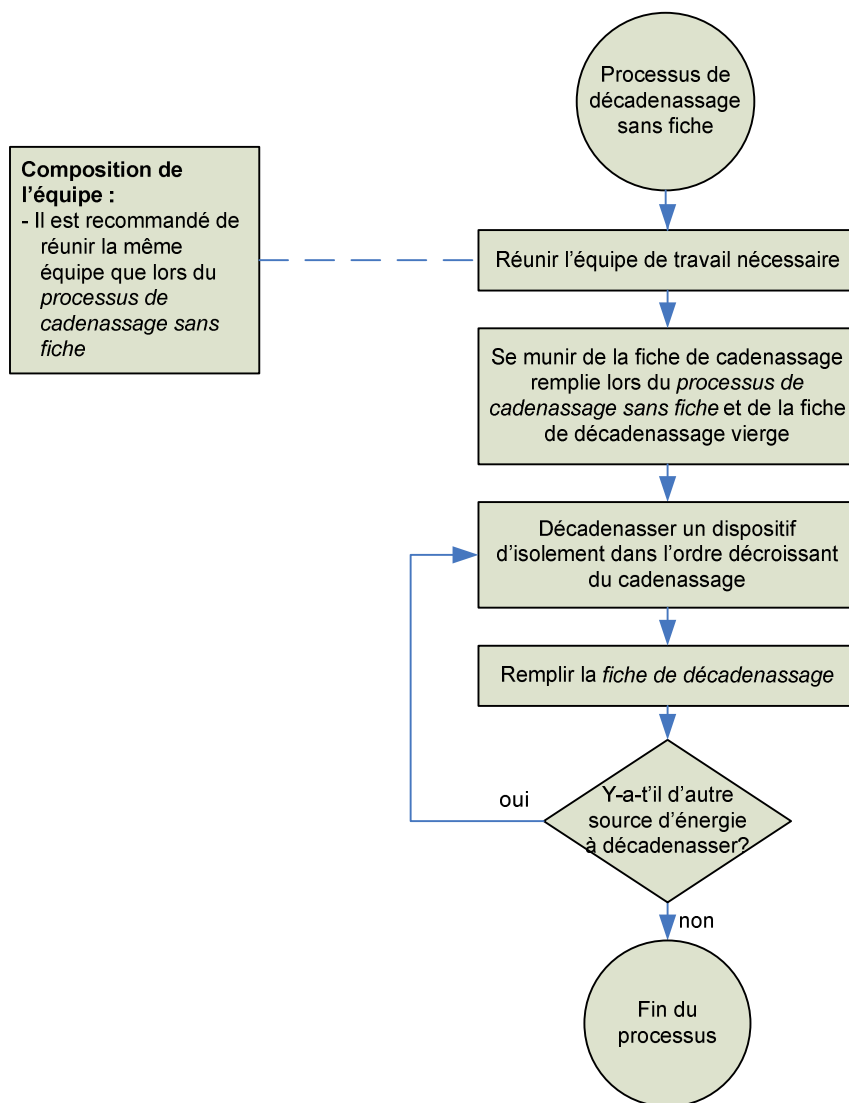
Processus de décadenassage sans fiche

Composition de l’équipe :
- Il est recommandé de réunir la même équipe que lors du *processus de cadenassage sans fiche*

Réunir l’équipe de travail nécessaire

Se munir de la fiche de cadenassage remplie lors du *processus de cadenassage sans fiche* et de la fiche de décadenassage vierge

Décadenasser un dispositif d’isolement dans l’ordre décroissant du cadenassage

Remplir la *fiche de décadenassage*

Y-a-t’il d’autre source d’énergie à décadenasser?

oui

non

Fin du processus